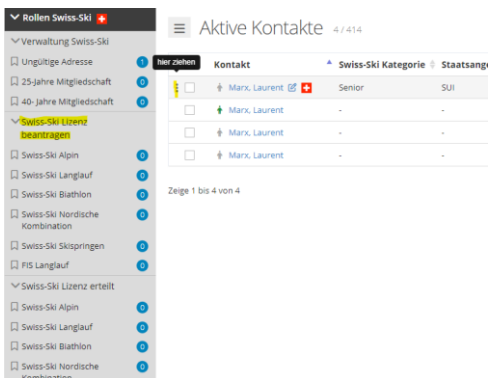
Rollen Swiss-Ski
Verwaltung Swiss-Ski
Ungültige Adresse 1
25-Jahre Mitgliedschaft 0
40- Jahre Mitgliedschaft 0
Swiss-Ski Lizenz beantragen
Swiss-Ski Alpin 0
Swiss-Ski Langlauf 0
Swiss-Ski Biathlon 0
Swiss-Ski Nordische Kombination 0
Swiss-Ski Skispringen 0
FIS Langlauf 0
Swiss-Ski Lizenz erteilt
Swiss-Ski Alpin 0
Swiss-Ski Langlauf 0
Swiss-Ski Biathlon 0
Swiss-Ski Nordische Kombination

Aktive Kontakte 4 / 414

hier ziehen

| | Kontakt | Swiss-Ski Kategorie | Staatsange |
|---|---|---|---|
| | Marx, Laurent | Senior | SUI |
| | Marx, Laurent | - | - |
| | Marx, Laurent | - | - |
| | Marx, Laurent | - | - |

Zeige 1 bis 4 von 4